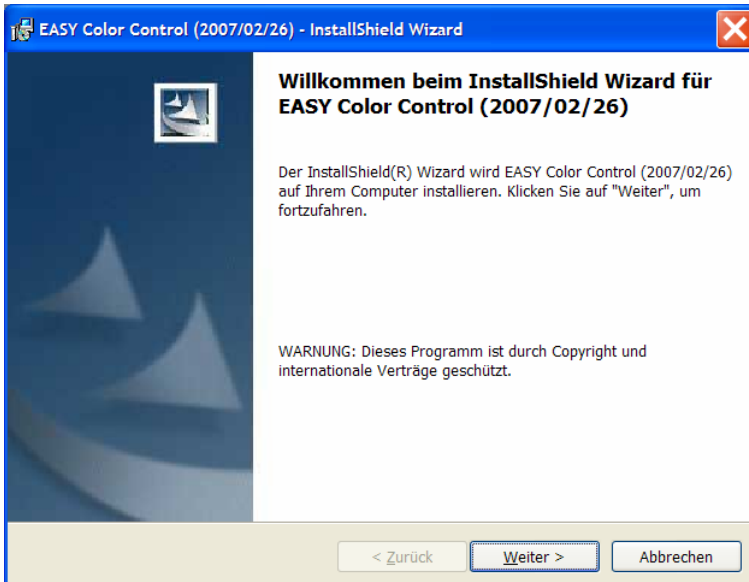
EASY Color Control (2007/02/26) - InstallShield Wizard

Willkommen beim InstallShield Wizard für EASY Color Control (2007/02/26)

Der InstallShield(R) Wizard wird EASY Color Control (2007/02/26) auf Ihrem Computer installieren. Klicken Sie auf "Weiter", um fortzufahren.

WARNUNG: Dieses Programm ist durch Copyright und internationale Verträge geschützt.

< Zurück

Weiter >

Abbrechen